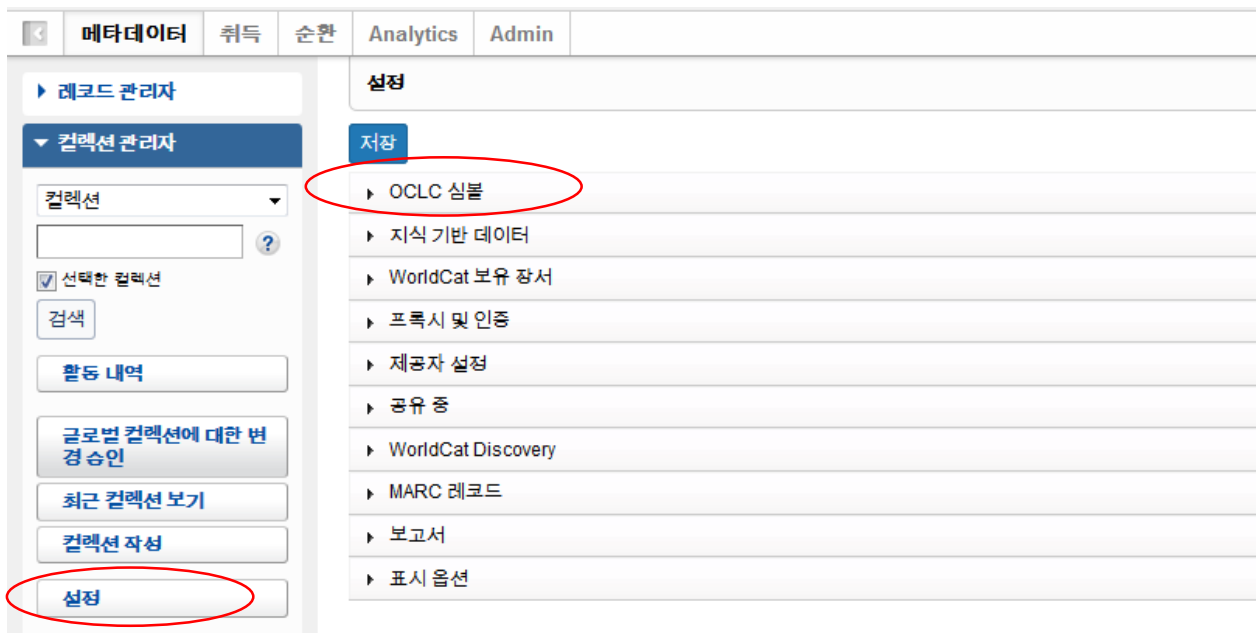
메타데이터 취득 순환 Analytics Admin

▸ 레코드 관리자

▾ 컬렉션 관리자

컬렉션

?

선택한 컬렉션

검색

활동 내역

글로벌 컬렉션에 대한 변경 승인

최근 컬렉션 보기

컬렉션 작성

설정

설정

저장

▸ OCLC 심볼

▸ 지식 기반 데이터

▸ WorldCat 보유 장서

▸ 프록시 및 인증

▸ 제공자 설정

▸ 공유 중

▸ WorldCat Discovery

▸ MARC 레코드

▸ 보고서

▸ 표시 옵션